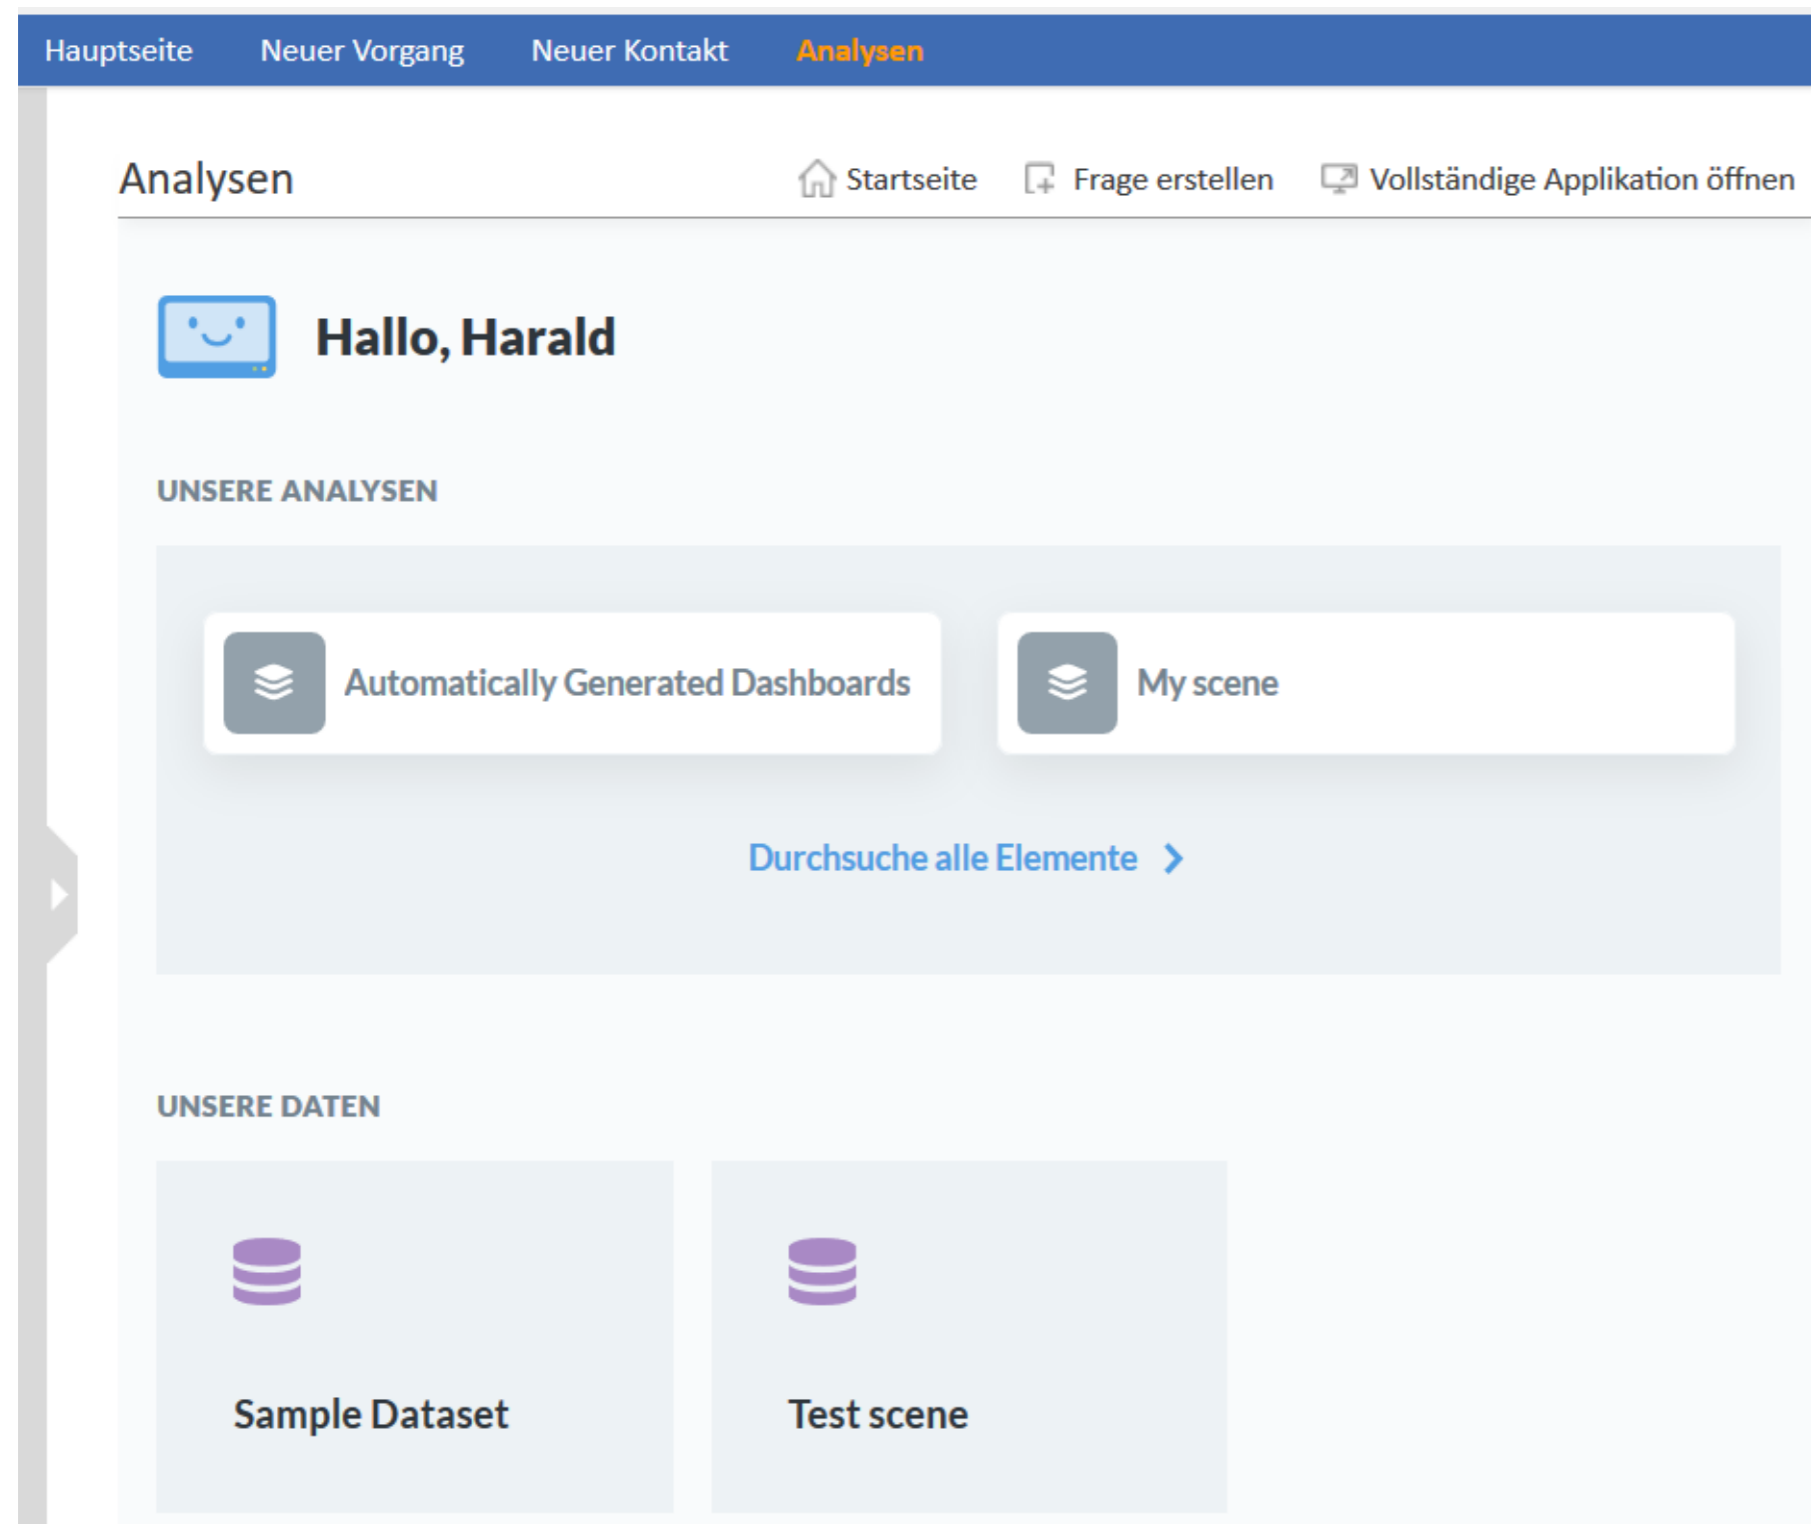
Hauptseite Neuer Vorgang Neuer Kontakt Analysen

Analysen

Startseite Frage erstellen Vollständige Applikation öffnen

Hallo, Harald

UNSERE ANALYSEN

Automatically Generated Dashboards

My scene

Durchsuche alle Elemente

UNSERE DATEN

Sample Dataset

Test scene